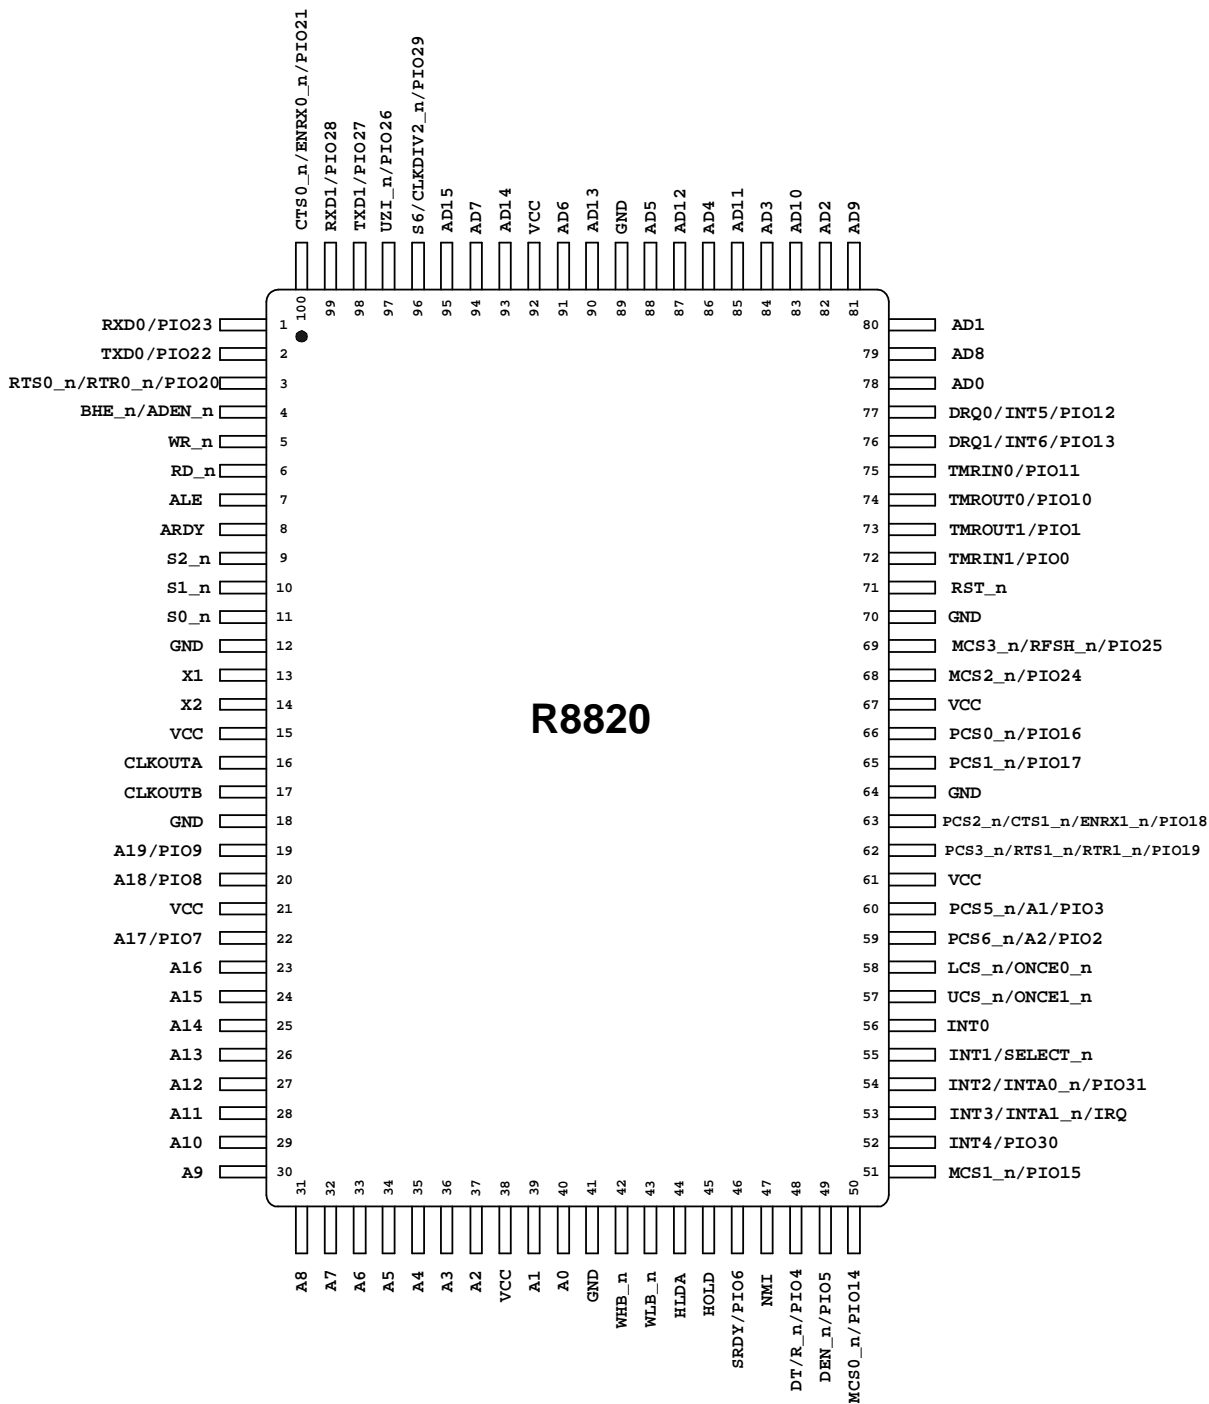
CTS0_n/ENRX0_n/PIO21
RXD1/PIO28
TXD1/PIO27
UZI_n/PIO26
S6/CLKDIV2_n/PIO29
AD15
AD7
AD14
VCC
AD6
AD13
GND
AD5
AD12
AD4
AD11
AD3
AD10
AD2
AD9

100 99 98 97 96 95 94 93 92 91 90 89 88 87 86 85 84 83 82 81

RXD0/PIO23 1
TXD0/PIO22 2
RTS0_n/RTR0_n/PIO20 3
BHE_n/ADEN_n 4
WR_n 5
RD_n 6
ALE 7
ARDY 8
S2_n 9
S1_n 10
S0_n 11
GND 12
X1 13
X2 14
VCC 15
CLKOUTA 16
CLKOUTB 17
GND 18
A19/PIO9 19
A18/PIO8 20
VCC 21
A17/PIO7 22
A16 23
A15 24
A14 25
A13 26
A12 27
A11 28
A10 29
A9 30

R8820

80 AD1
79 AD8
78 AD0
77 DRQ0/INT5/PIO12
76 DRQ1/INT6/PIO13
75 TMRIN0/PIO11
74 TMROUT0/PIO10
73 TMROUT1/PIO1
72 TMRIN1/PIO0
71 RST_n
70 GND
69 MCS3_n/RFSH_n/PIO25
68 MCS2_n/PIO24
67 VCC
66 PCS0_n/PIO16
65 PCS1_n/PIO17
64 GND
63 PCS2_n/CTS1_n/ENRX1_n/PIO18
62 PCS3_n/RTS1_n/RTR1_n/PIO19
61 VCC
60 PCS5_n/A1/PIO3
59 PCS6_n/A2/PIO2
58 LCS_n/ONCE0_n
57 UCS_n/ONCE1_n
56 INT0
55 INT1/SELECT_n
54 INT2/INTA0_n/PIO31
53 INT3/INTA1_n/IRQ
52 INT4/PIO30
51 MCS1_n/PIO15

31 32 33 34 35 36 37 38 39 40 41 42 43 44 45 46 47 48 49 50

A8
A7
A6
A5
A4
A3
A2
VCC
A1
A0
GND
WHB_n
WLB_n
HLDA
HOLD
SRDY/PIO6
NMI
DT/R_n/PIO4
DEN_n/PIO5
MCS0_n/PIO14